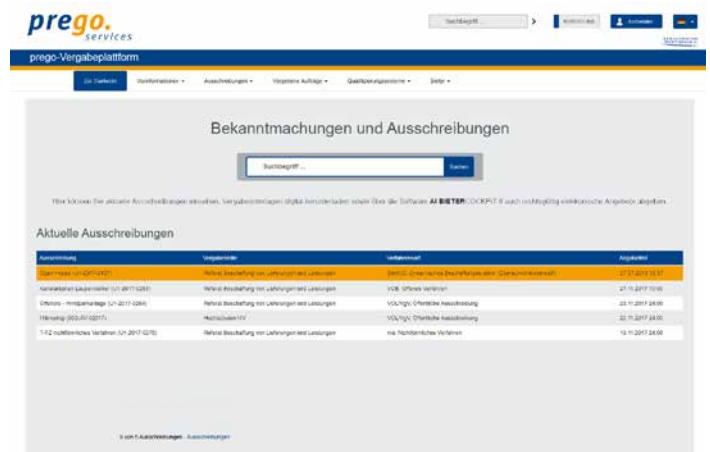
prego. services

Suchbegriff... | Anmelden

prego-Vergabeplattform

Zur Startseite | Vorinformationen ▾ | Ausschreibungen ▾ | Vergebene Aufträge ▾ | Qualifizierungssysteme ▾ | Hilfe ▾

Bekanntmachungen und Ausschreibungen

Suchbegriff ... | Suchen

Hier können Sie aktuelle Ausschreibungen einsehen, Vergabeunterlagen digital herunterladen sowie über die Software AI BIETERCOCKPIT 8 auch rechtsgültig elektronische Angebote abgeben.

Aktuelle Ausschreibungen

| Ausschreibung | Vergabeart | Verfahrensart | Angebotsfrist |
|---|---|---|---|
| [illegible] | Referat Beschaffung von Lieferungen und Leistungen | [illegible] | 27.11.2017 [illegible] |
| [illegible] (U1-2017-0251) | Referat Beschaffung von Lieferungen und Leistungen | VOB: Offenes Verfahren | 27.11.2017 10:00 |
| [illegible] (U1-2017-0260) | Referat Beschaffung von Lieferungen und Leistungen | VOL/VgV: Öffentliche Ausschreibung | 23.11.2017 24:00 |
| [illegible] | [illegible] | VOL/VgV: Öffentliche Ausschreibung | 22.11.2017 24:00 |
| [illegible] (U1-2017-0270) | Referat Beschaffung von Lieferungen und Leistungen | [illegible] | 10.11.2017 24:00 |

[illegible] Ausschreibungen · Ausschreibungen